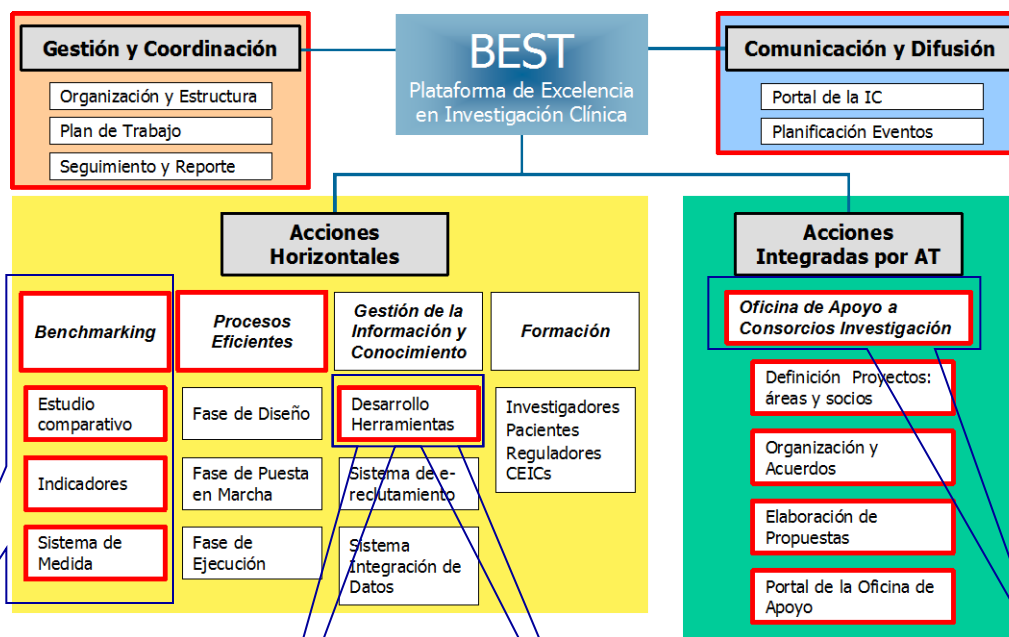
BEST
Plataforma de Excelencia en Investigación Clínica

Gestión y Coordinación
Organización y Estructura
Plan de Trabajo
Seguimiento y Reporte

Comunicación y Difusión
Portal de la IC
Planificación Eventos

Acciones Horizontales

Benchmarking
Estudio comparativo
Indicadores
Sistema de Medida

Procesos Eficientes
Fase de Diseño
Fase de Puesta en Marcha
Fase de Ejecución

Gestión de la Información y Conocimiento
Desarrollo Herramientas
Sistema de e-reclutamiento
Sistema Integración de Datos

Formación
Investigadores
Pacientes
Reguladores
CEICs

Acciones Integradas por AT
Oficina de Apoyo a Consorcios Investigación
Definición Proyectos: áreas y socios
Organización y Acuerdos
Elaboración de Propuestas
Portal de la Oficina de Apoyo